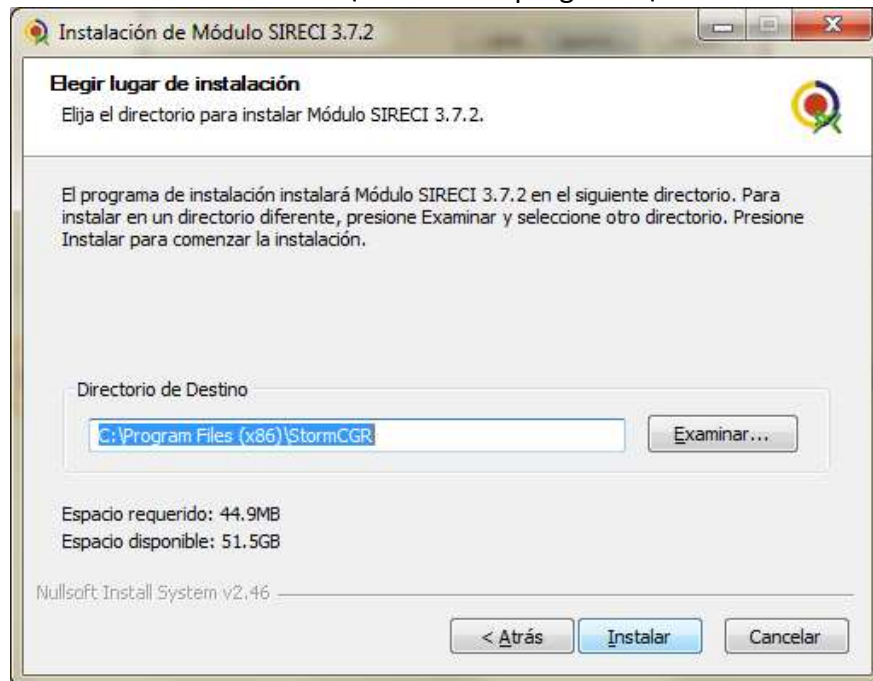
Instalación de Módulo SIRECI 3.7.2

Elegir lugar de instalación
Elija el directorio para instalar Módulo SIRECI 3.7.2.

El programa de instalación instalará Módulo SIRECI 3.7.2 en el siguiente directorio. Para instalar en un directorio diferente, presione Examinar y seleccione otro directorio. Presione Instalar para comenzar la instalación.

Directorio de Destino

C:\Program Files (x86)\StormCGR

Examinar...

Espacio requerido: 44.9MB
Espacio disponible: 51.5GB

Nullsoft Install System v2.46

< Atrás
Instalar
Cancelar